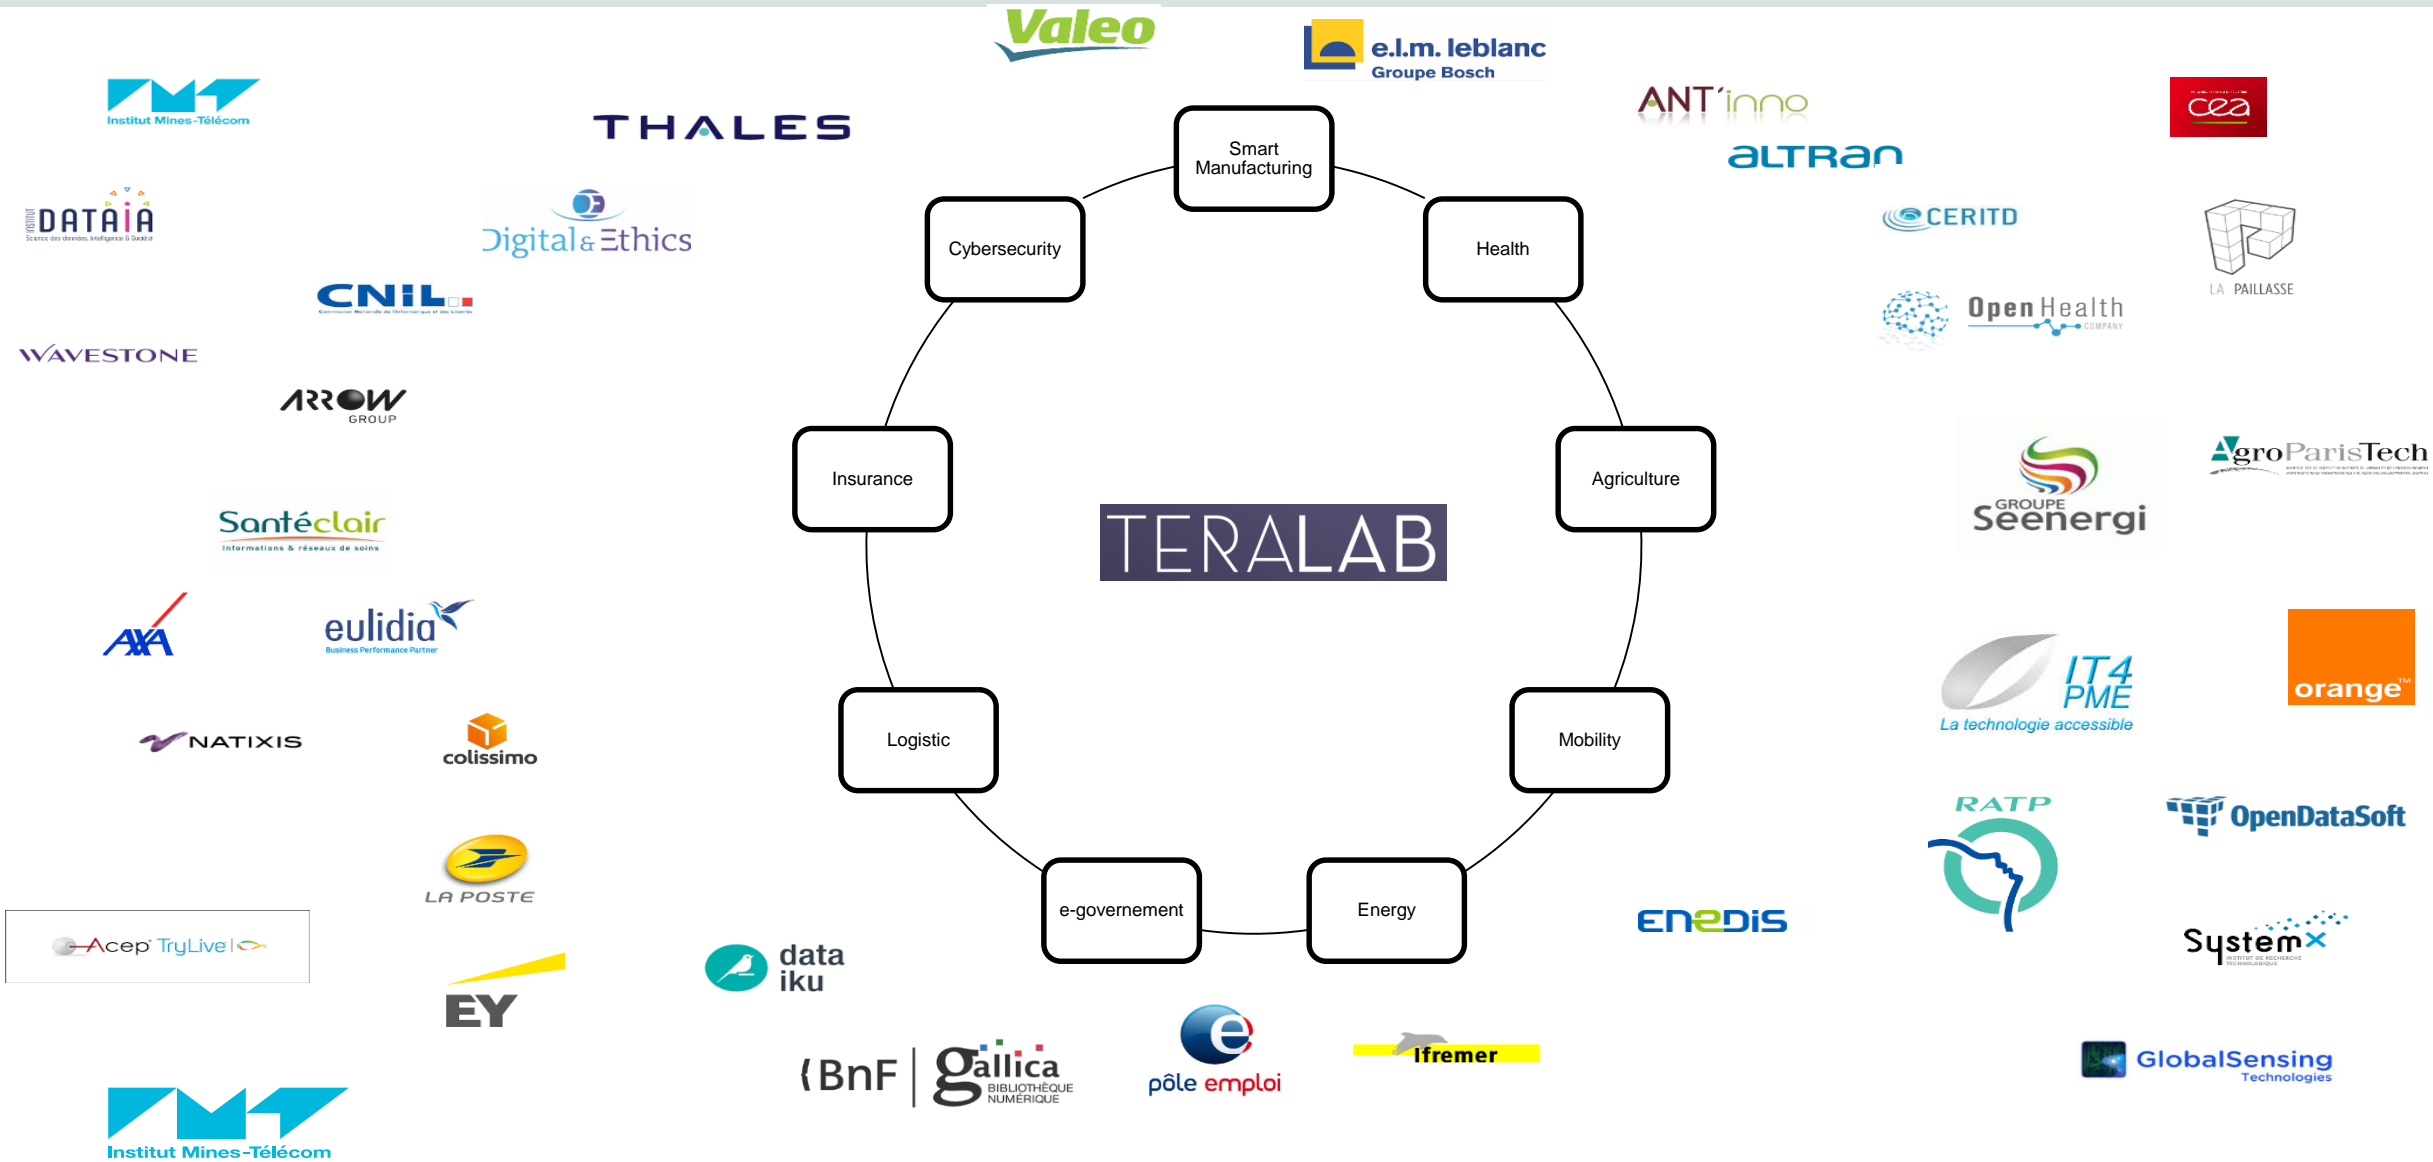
Valeo

e.l.m. leblanc
Groupe Bosch

Institut Mines-Télécom

THALES

ANT'inno

cea

altran

DATAIA
Science des données, Intelligence & Société

Digital & Ethics

CERITD

LA PAILLASSE

OpenHealth
COMPANY

CNIL
Commission Nationale de l'Informatique et des Libertés

WAVESTONE

ARROW
GROUP

Smart Manufacturing

Cybersecurity

Health

Insurance

Agriculture

TERALAB

Logistic

Mobility

e-governement

Energy

GROUPE
Seenergi

AgroParisTech

Santéclair
Informations & réseaux de soins

AXA

eulidia
Business Performance Partner

IT4 PME
La technologie accessible

orange™

NATIXIS

colissimo

RATP

OpenDataSoft

LA POSTE

Acep TryLive

EY

data iku

ENEDIS

SystemX
INSTITUT DE RECHERCHE TECHNOLOGIQUE

BnF | gallica
BIBLIOTHÈQUE NUMÉRIQUE

pôle emploi

Ifremer

GlobalSensing
Technologies

Institut Mines-Télécom